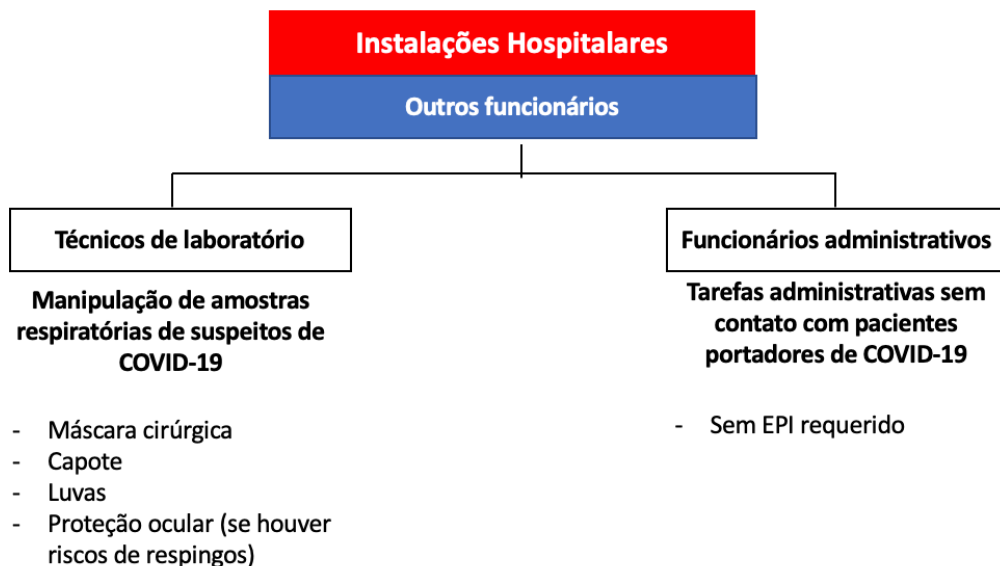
Instalações Hospitalares

Outros funcionários

Técnicos de laboratório

Manipulação de amostras respiratórias de suspeitos de COVID-19

- Máscara cirúrgica
- Capote
- Luvas
- Proteção ocular (se houver riscos de respingos)

Funcionários administrativos

Tarefas administrativas sem contato com pacientes portadores de COVID-19

- Sem EPI requerido